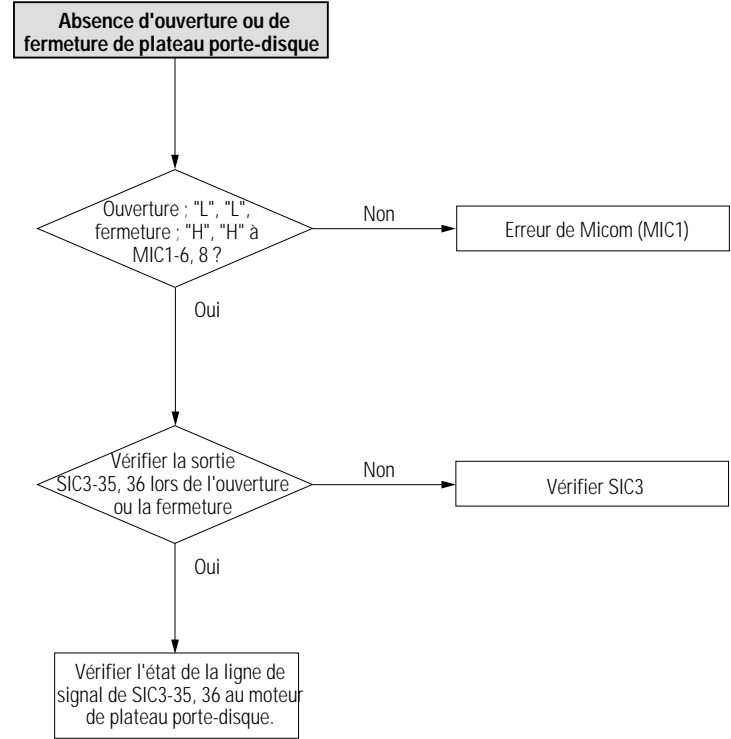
Absence d'ouverture ou de fermeture de plateau porte-disque

Ouverture ; "L", "L", fermeture ; "H", "H" à MIC1-6, 8 ?

Non

Erreur de Micom (MIC1)

Oui

Vérifier la sortie SIC3-35, 36 lors de l'ouverture ou la fermeture

Non

Vérifier SIC3

Oui

Vérifier l'état de la ligne de signal de SIC3-35, 36 au moteur de plateau porte-disque.